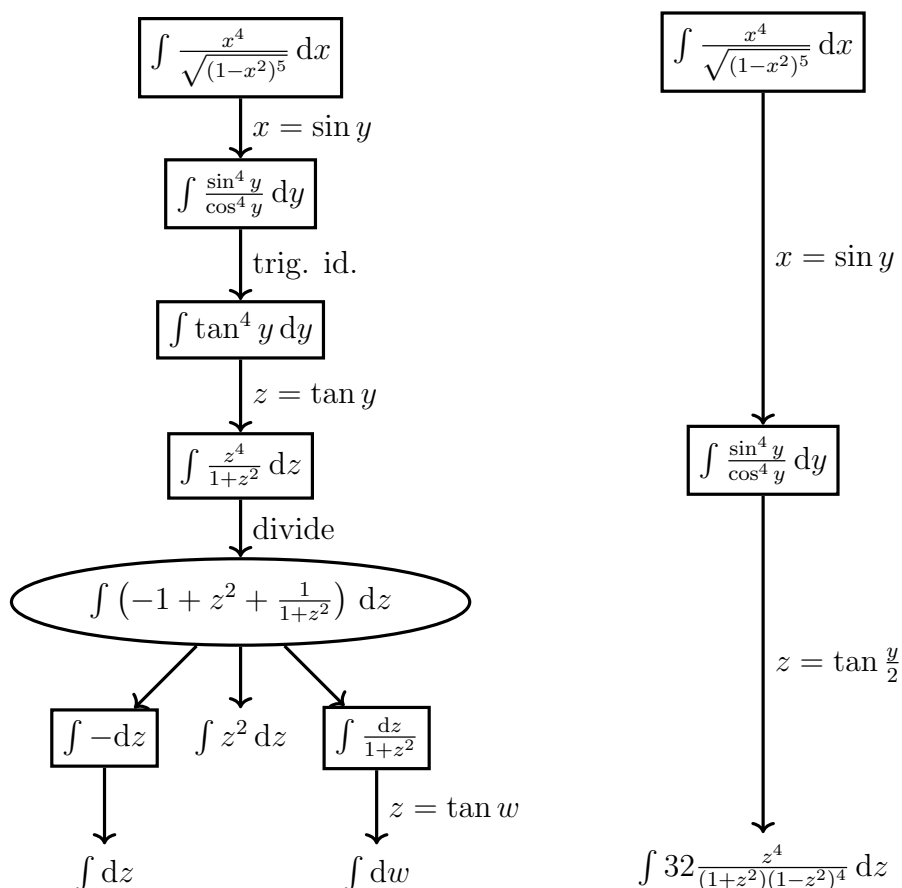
$\int \frac{x^4}{\sqrt{(1-x^2)^5}}\,\mathrm{d}x$

$x = \sin y$

$\int \frac{\sin^4 y}{\cos^4 y}\,\mathrm{d}y$

trig. id.

$\int \tan^4 y\,\mathrm{d}y$

$z = \tan y$

$\int \frac{z^4}{1+z^2}\,\mathrm{d}z$

divide

$\int \left(-1 + z^2 + \frac{1}{1+z^2}\right)\,\mathrm{d}z$

$\int -\mathrm{d}z$

$\int z^2\,\mathrm{d}z$

$\int \frac{\mathrm{d}z}{1+z^2}$

$z = \tan w$

$\int \mathrm{d}z$

$\int \mathrm{d}w$

$\int \frac{x^4}{\sqrt{(1-x^2)^5}}\,\mathrm{d}x$

$x = \sin y$

$\int \frac{\sin^4 y}{\cos^4 y}\,\mathrm{d}y$

$z = \tan \frac{y}{2}$

$\int 32\frac{z^4}{(1+z^2)(1-z^2)^4}\,\mathrm{d}z$